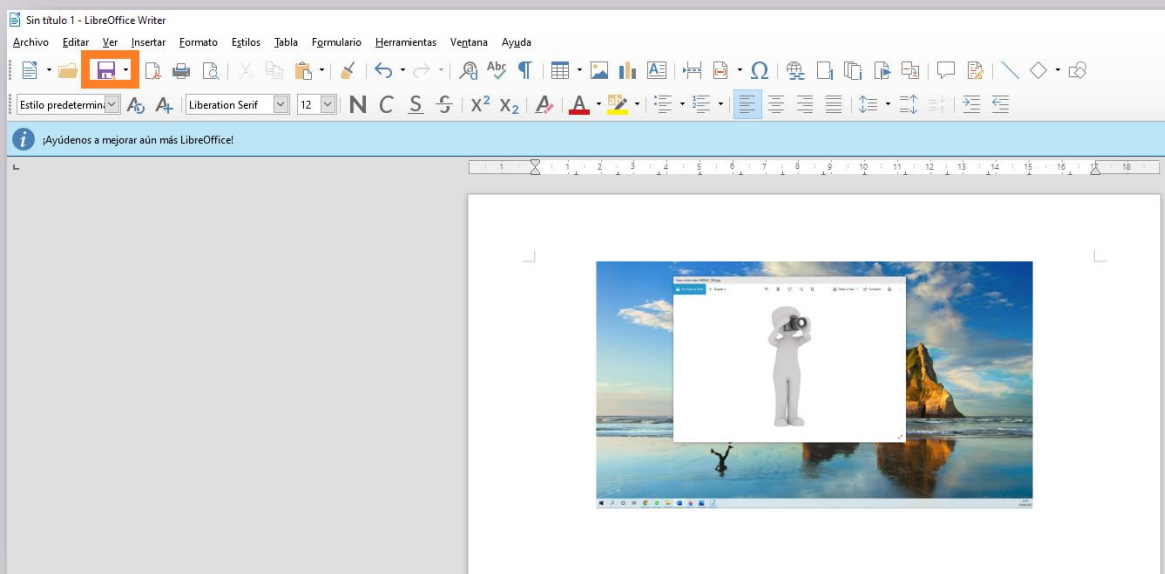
Sin título 1 - LibreOffice Writer

Archivo Editar Ver Insertar Formato Estilos Tabla Formulario Herramientas Ventana Ayuda

Estilo predetermina Liberation Serif 12 N C S S $X^2$ $X_2$ A

¡Ayúdenos a mejorar aún más LibreOffice!

1 2 3 4 5 6 7 8 9 10 11 12 13 14 15 16 17 18